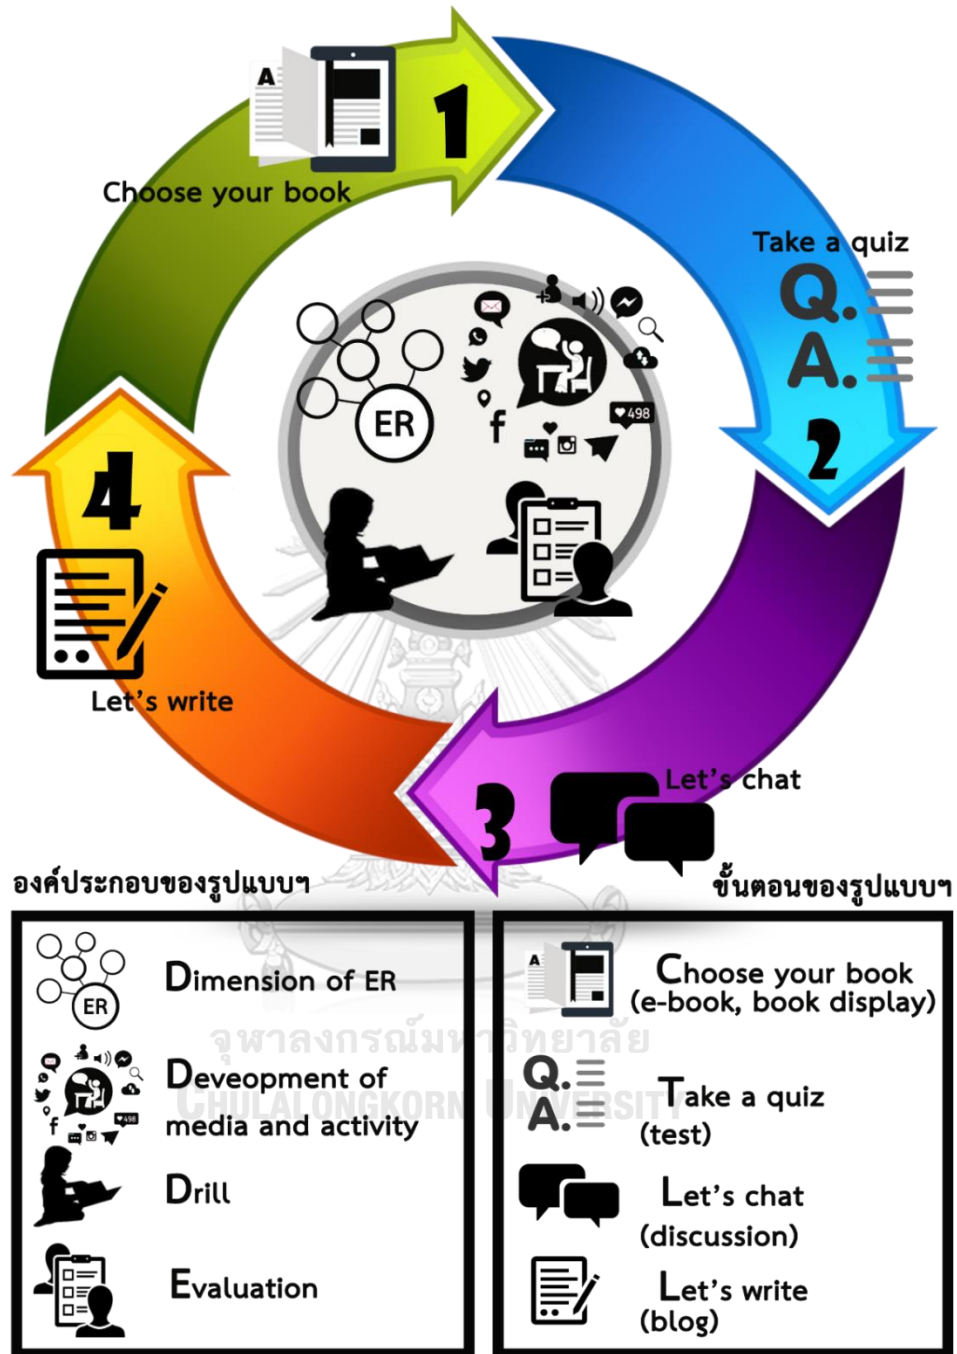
A

1

Choose your book

Take a quiz

Q.

A.

2

ER

498

f

4

Let's write

3

Let's chat

องค์ประกอบของรูปแบบฯ

ขั้นตอนของรูปแบบฯ

ER

Dimension of ER

498

f

Deveopment of media and activity

Drill

Evaluation

A

Choose your book (e-book, book display)

Q.

A.

Take a quiz (test)

Let's chat (discussion)

Let's write (blog)

จุฬาลงกรณ์มหาวิทยาลัย
CHULALONGKORN UNIVERSITY